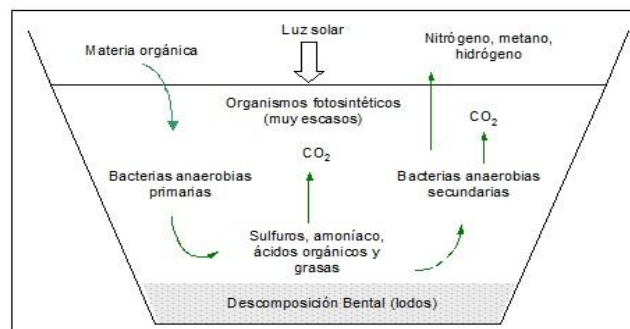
Luz solar

Materia orgánica

Nitrógeno, metano, hidrógeno

Organismos fotosintéticos (muy escasos)

$CO_2$

$CO_2$

Bacterias anaerobias primarias

Bacterias anaerobias secundarias

Sulfuros, amoníaco, ácidos orgánicos y grasas

Descomposición Bental (lodos)